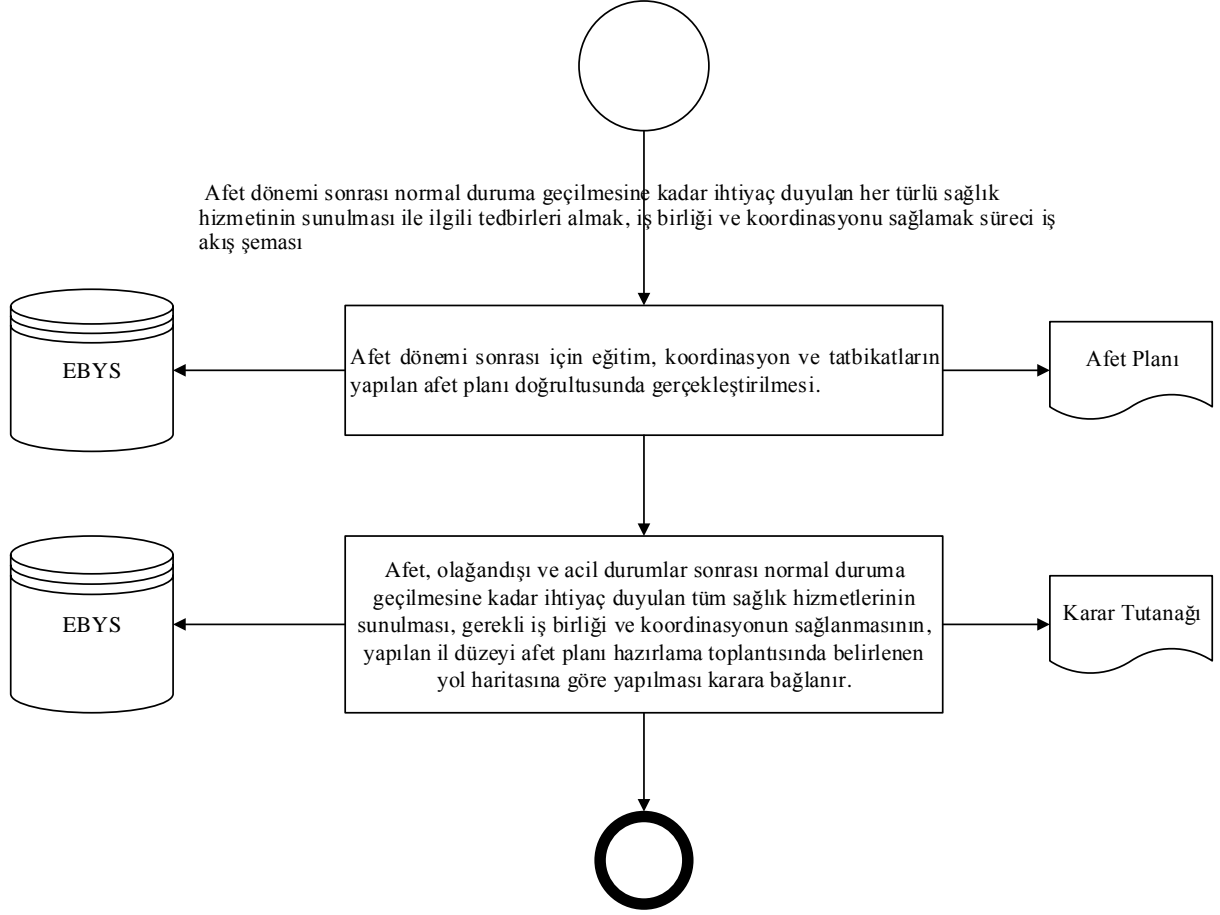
Afet dönemi sonrası normal duruma geçilmesine kadar ihtiyaç duyulan her türlü sağlık hizmetinin sunulması ile ilgili tedbirleri almak, iş birliği ve koordinasyonu sağlamak süreci iş akış şeması

EBYS

Afet dönemi sonrası için eğitim, koordinasyon ve tatbikatların yapılan afet planı doğrultusunda gerçekleştirilmesi.

Afet Planı

EBYS

Afet, olağandışı ve acil durumlar sonrası normal duruma geçilmesine kadar ihtiyaç duyulan tüm sağlık hizmetlerinin sunulması, gerekli iş birliği ve koordinasyonun sağlanmasının, yapılan il düzeyi afet planı hazırlama toplantısında belirlenen yol haritasına göre yapılması karara bağlanır.

Karar Tutanağı